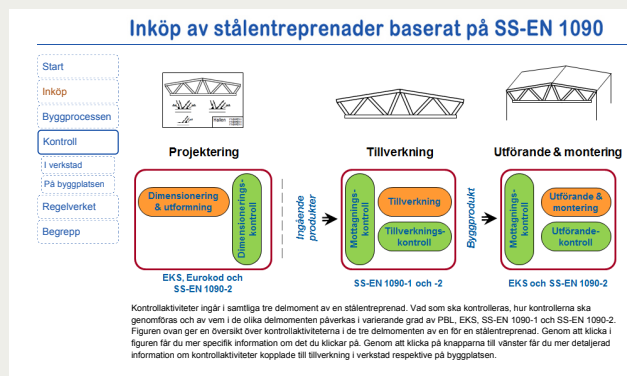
Inköp av stålentreprenader baserat på SS-EN 1090

Start
Inköp
Byggprocessen
Kontroll
I verkstad
På byggplatsen
Regelverket
Begrepp

Hallen

Projektering

Dimensionering & utformning

Dimensionerings-kontroll

EKS, Eurokod och SS-EN 1090-2

Ingående produkter

Tillverkning

Mottagnings-kontroll

Tillverkning

Tillverknings-kontroll

SS-EN 1090-1 och -2

Byggprodukt

Utförande & montering

Mottagnings-kontroll

Utförande & montering

Utförande-kontroll

EKS och SS-EN 1090-2

Kontrollaktiviteter ingår i samtliga tre delmoment av en stålentreprenad. Vad som ska kontrolleras, hur kontrollerna ska genomföras och av vem i de olika delmomenten påverkas i varierande grad av PBL, EKS, SS-EN 1090-1 och SS-EN 1090-2. Figuren ovan ger en översikt över kontrollaktiviteterna i de tre delmomenten av en för en stålentreprenad. Genom att klicka i figuren får du mer specifik information om det du klickar på. Genom att klicka på knapparna till vänster får du mer detaljerad information om kontrollaktiviteter kopplade till tillverkning i verkstad respektive på byggplatsen.